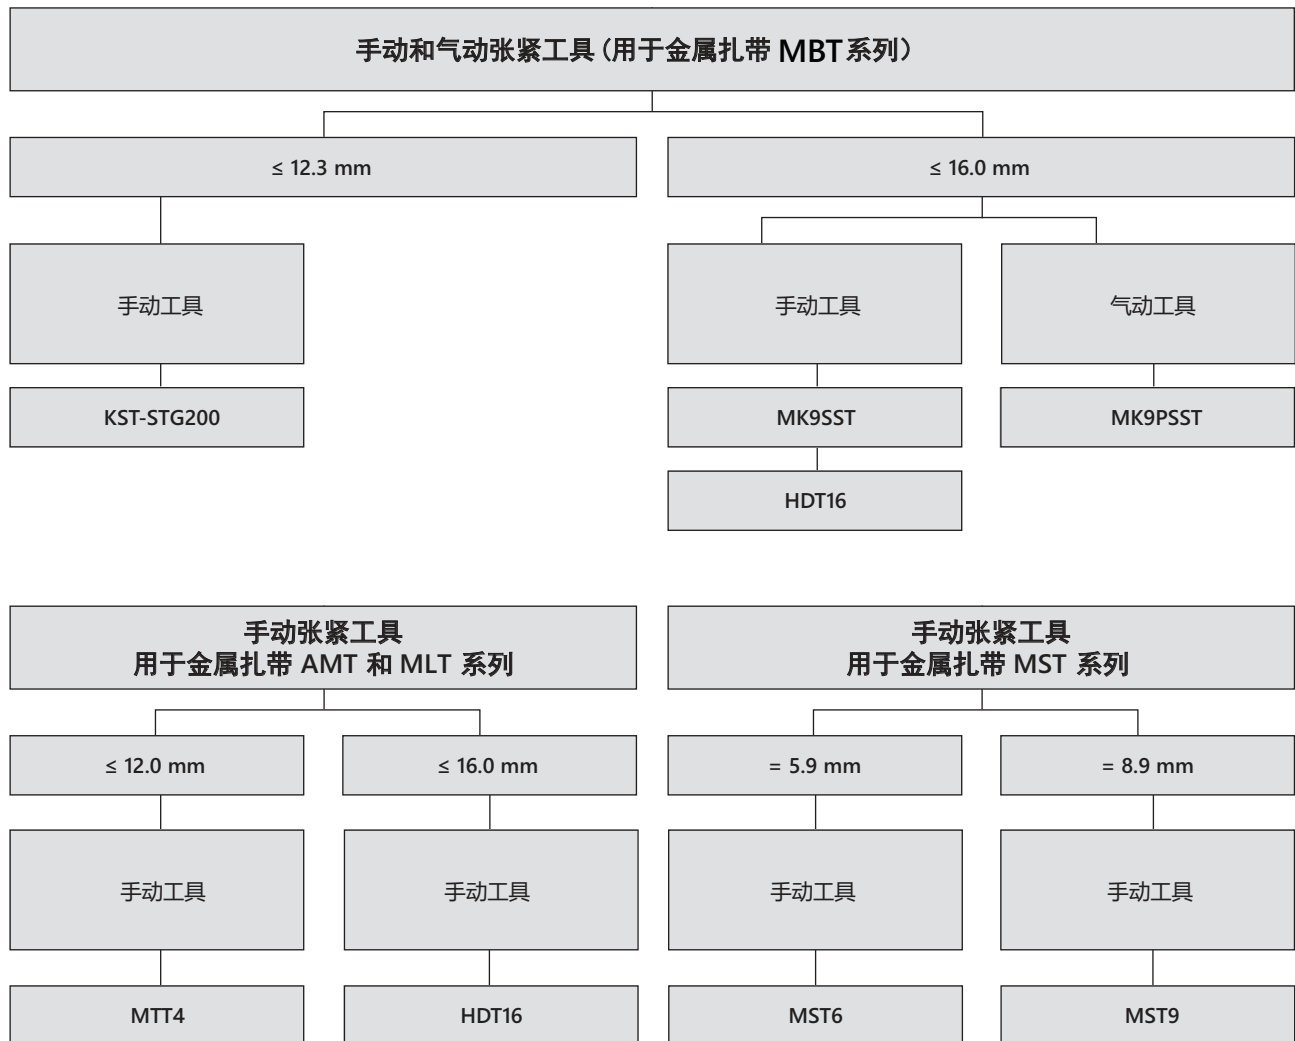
手动和气动张紧工具（用于金属扎带 MBT 系列）

≤ 12.3 mm

手动工具

KST-STG200

≤ 16.0 mm

手动工具

MK9SST

HDT16

气动工具

MK9PSST

手动张紧工具
用于金属扎带 AMT 和 MLT 系列

≤ 12.0 mm

手动工具

MTT4

≤ 16.0 mm

手动工具

HDT16

手动张紧工具
用于金属扎带 MST 系列

= 5.9 mm

手动工具

MST6

= 8.9 mm

手动工具

MST9